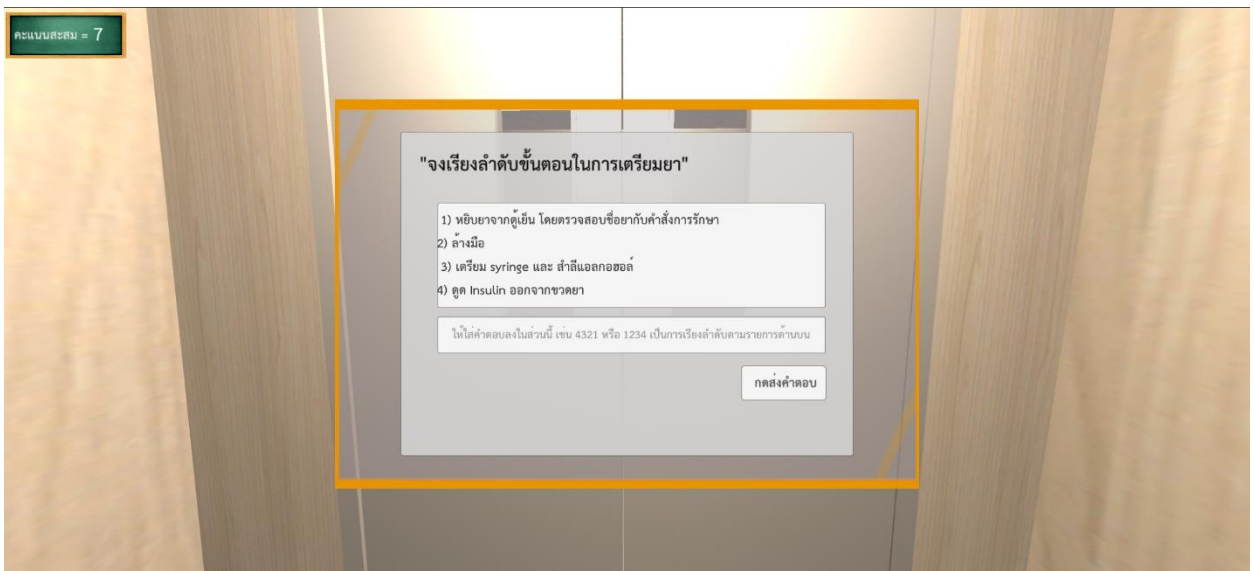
คะแนนสะสม = 7

"จงเรียงลำดับขั้นตอนในการเตรียมยา"

1) หยิบยาจากตู้เย็น โดยตรวจสอบชื่อยากับคำสั่งการรักษา
2) ล้างมือ
3) เตรียม syringe และ สำลีแอลกอฮอล์
4) ดูด Insulin ออกจากขวดยา

ให้ใส่คำตอบลงในส่วนนี้ เช่น 4321 หรือ 1234 เป็นการเรียงลำดับตามรายการด้านบน

กดส่งคำตอบ